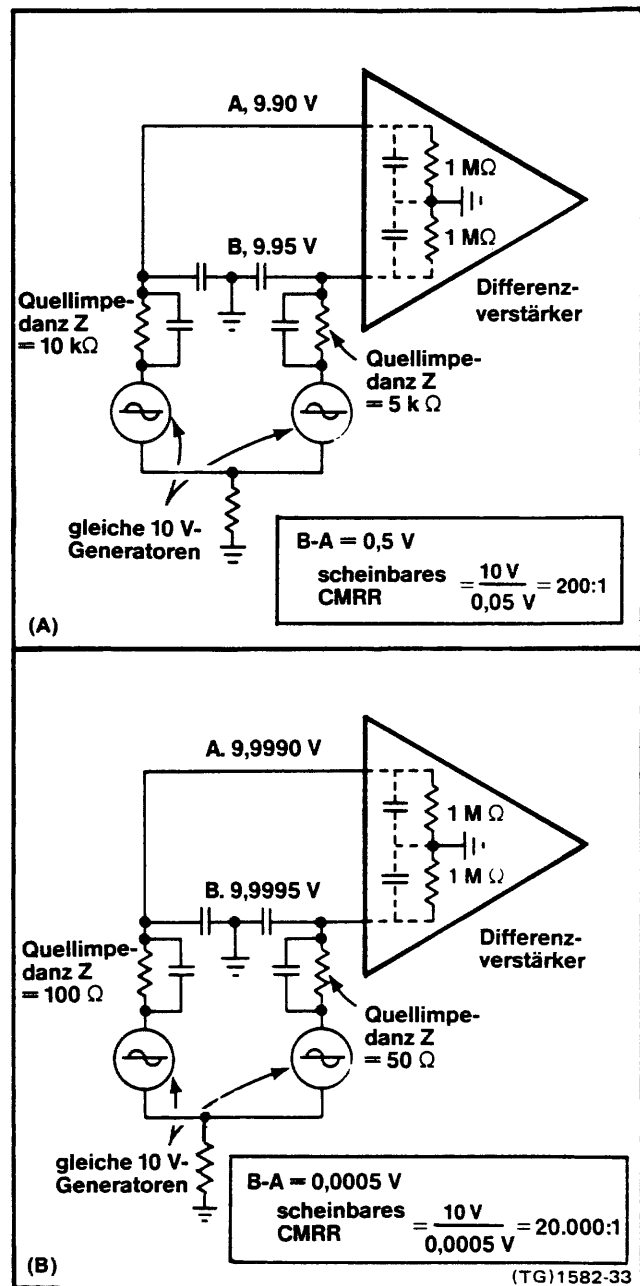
A, 9.90 V

1 MΩ

1 MΩ

B, 9.95 V

Quellimpedanz Z = 10 kΩ

Differenzverstärker

Quellimpedanz Z = 5 kΩ

gleiche 10 V-Generatoren

B-A = 0,5 V

scheinbares CMRR $= \frac{10 V}{0,05 V} = 200:1$

(A)

A. 9,9990 V

1 MΩ

1 MΩ

B. 9,9995 V

Quellimpedanz Z = 100 Ω

Differenzverstärker

Quellimpedanz Z = 50 Ω

gleiche 10 V-Generatoren

B-A = 0,0005 V

scheinbares CMRR $= \frac{10 V}{0,0005 V} = 20.000:1$

(B)

(TG)1582-33